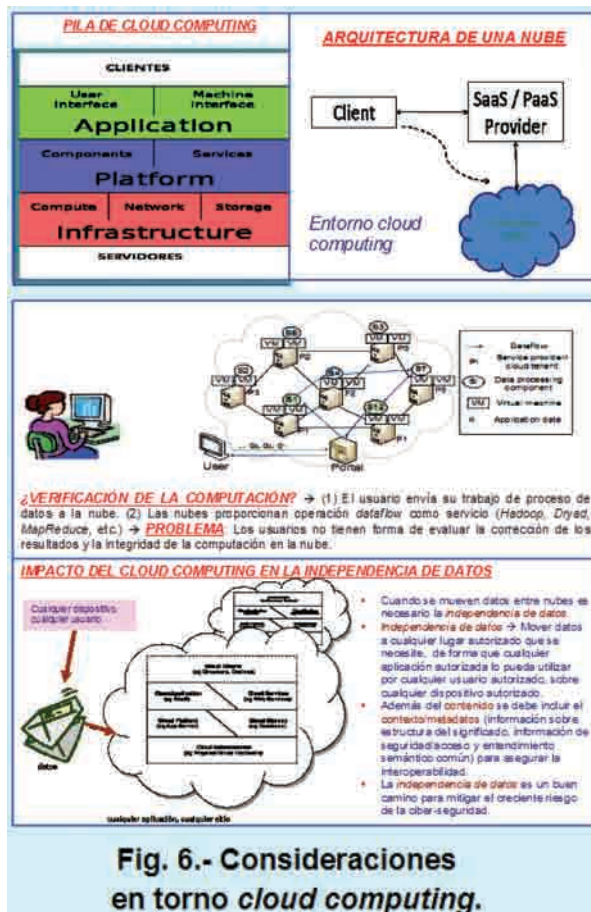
PILA DE CLOUD COMPUTING

CLIENTES

User Interface

Machine Interface

Application

Components

Services

Platform

Compute

Network

Storage

Infrastructure

SERVIDORES

ARQUITECTURA DE UNA NUBE

Client

SaaS / PaaS Provider

Entorno cloud computing

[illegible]

S6 S3 S2 S1 S4 S7 S5 S8 P1 P2 P3 P4 P5

User

Portal

Dataflow

Service provider/ cloud tenant

Data processing component

VM Virtual machine

Application data

¿VERIFICACIÓN DE LA COMPUTACIÓN? → (1) El usuario envía su trabajo de proceso de datos a la nube. (2) Las nubes proporcionan operación dataflow como servicio (Hadoop, Dryad, MapReduce, etc.) → PROBLEMA: Los usuarios no tienen forma de evaluar la corrección de los resultados y la integridad de la computación en la nube.

IMPACTO DEL CLOUD COMPUTING EN LA INDEPENDENCIA DE DATOS

Cualquier dispositivo, cualquier usuario

datos

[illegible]

cualquier aplicación, cualquier sitio

Cuando se mueven datos entre nubes es necesario la independencia de datos.

Independencia de datos → Mover datos a cualquier lugar autorizado que se necesite, de forma que cualquier aplicación autorizada lo pueda utilizar por cualquier usuario autorizado, sobre cualquier dispositivo autorizado.

Además del contenido se debe incluir el contexto/metadatos (información sobre estructura del significado, información de seguridad/acceso y entendimiento semántico común) para asegurar la interoperabilidad.

La independencia de datos es un buen camino para mitigar el creciente riesgo de la ciber-seguridad.

Fig. 6.- Consideraciones en torno cloud computing.